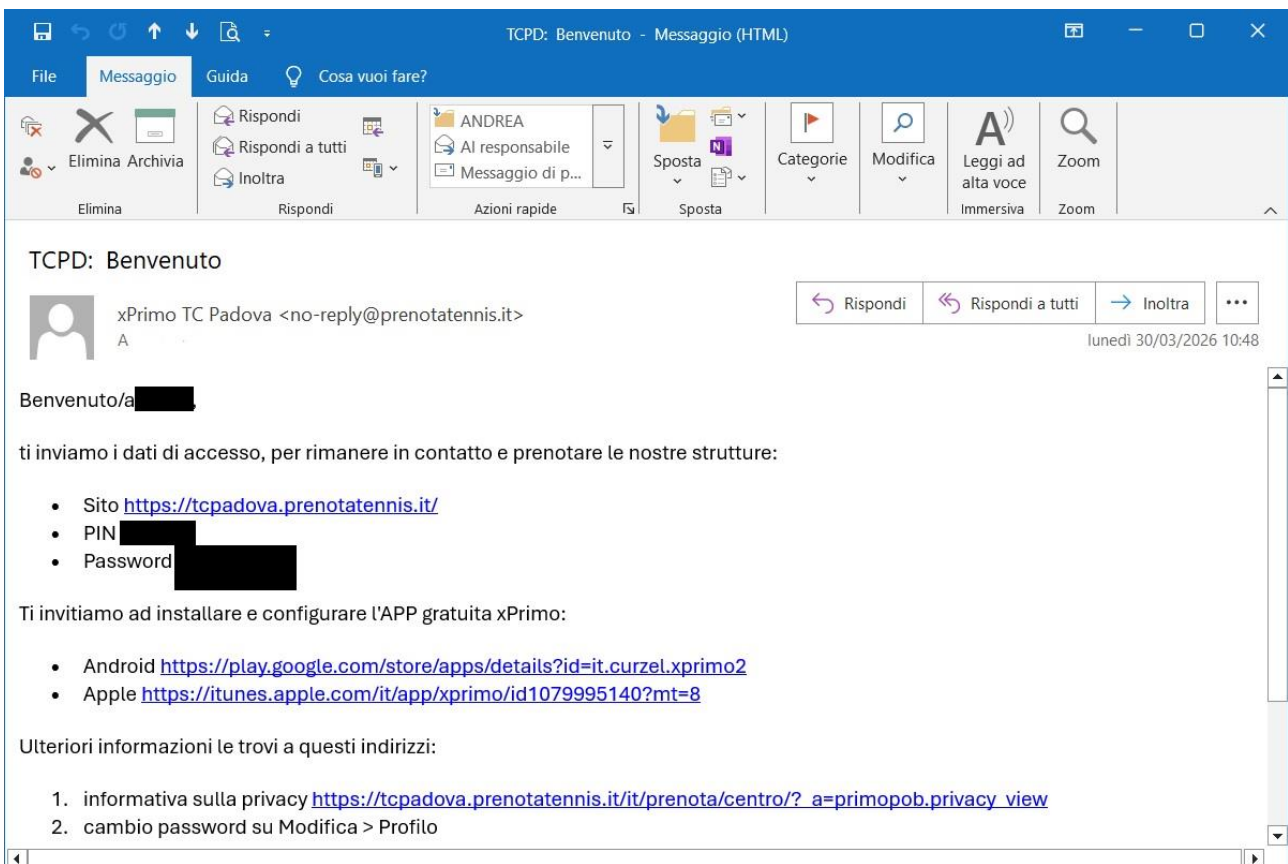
TCPD: Benvenuto - Messaggio (HTML)

File Messaggio Guida Cosa vuoi fare?

Elimina Archivia
Elimina

Rispondi
Rispondi a tutti
Inoltra
Rispondi

ANDREA
Al responsabile
Messaggio di p...
Azioni rapide

Sposta
Sposta

Categorie

Modifica

Leggi ad alta voce
Immersiva

Zoom
Zoom

TCPD: Benvenuto

xPrimo TC Padova <no-reply@prenotatennis.it>
A

Rispondi Rispondi a tutti Inoltra ...

lunedì 30/03/2026 10:48

Benvenuto/a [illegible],

ti inviamo i dati di accesso, per rimanere in contatto e prenotare le nostre strutture:

- Sito https://tcpadova.prenotatennis.it/
- PIN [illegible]
- Password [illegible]

Ti invitiamo ad installare e configurare l'APP gratuita xPrimo:

- Android https://play.google.com/store/apps/details?id=it.curzel.xprimo2
- Apple https://itunes.apple.com/it/app/xprimo/id1079995140?mt=8

Ulteriori informazioni le trovi a questi indirizzi:

1. informativa sulla privacy https://tcpadova.prenotatennis.it/it/prenota/centro/?_a=primopob.privacy_view
2. cambio password su Modifica > Profilo